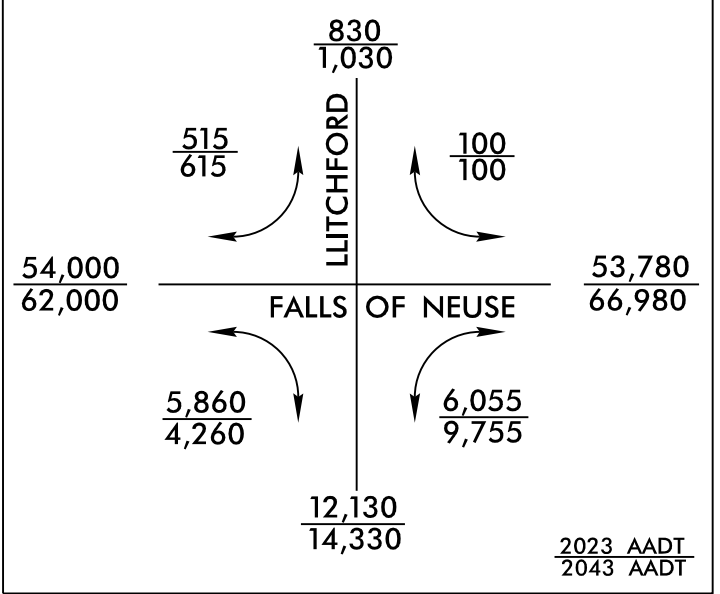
$\frac{830}{1,030}$

LLITCHFORD

$\frac{515}{615}$

$\frac{100}{100}$

$\frac{54,000}{62,000}$

$\frac{53,780}{66,980}$

FALLS OF NEUSE

$\frac{5,860}{4,260}$

$\frac{6,055}{9,755}$

$\frac{12,130}{14,330}$

$\frac{2023 \text{ AADT}}{2043 \text{ AADT}}$